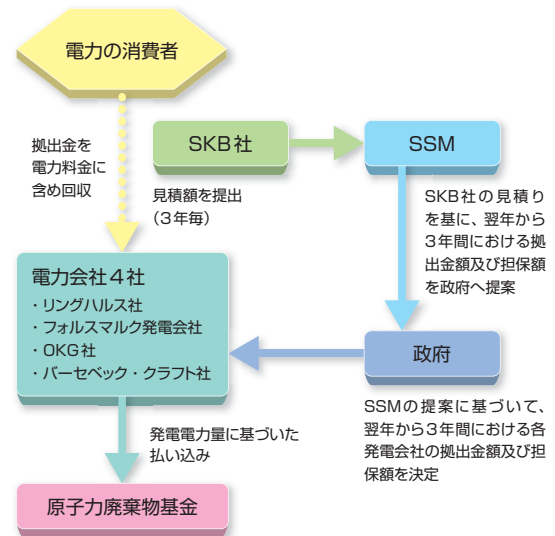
電力の消費者

拠出金を電力料金に含め回収

SKB社

SSM

見積額を提出（3年毎）

SKB社の見積りを基に、翌年から3年間における拠出金額及び担保額を政府へ提案

電力会社4社
・リングハルス社
・フォルスマルク発電会社
・OKG社
・バーセベック・クラフト社

政府

SSMの提案に基づいて、翌年から3年間における各発電会社の拠出金額及び担保額を決定

発電電力量に基づいた払い込み

原子力廃棄物基金